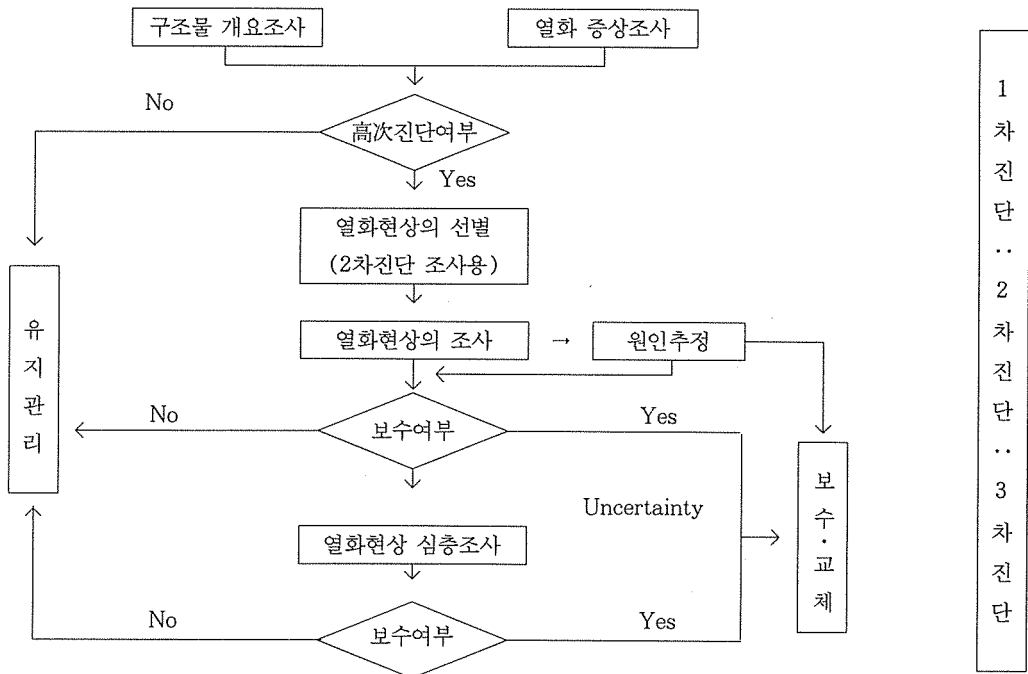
구조물 개요조사

열화 증상조사

No

高次진단여부

Yes

열화현상의 선별 (2차진단 조사용)

유지관리

열화현상의 조사

원인추정

No

보수여부

Yes

Uncertainty

보수·교체

열화현상 심층조사

No

보수여부

Yes

1차진단 ‥ 2차진단 ‥ 3차진단